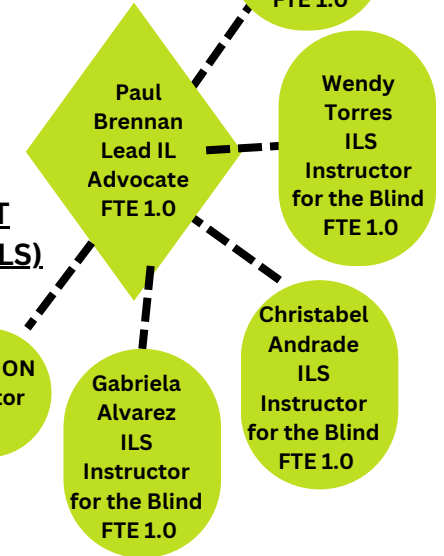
FTE 1.0

Paul Brennan Lead IL Advocate FTE 1.0

Wendy Torres ILS Instructor for the Blind FTE 1.0

T

LS)

ON

tor

Christabel Andrade ILS Instructor for the Blind FTE 1.0

Gabriela Alvarez ILS Instructor for the Blind FTE 1.0